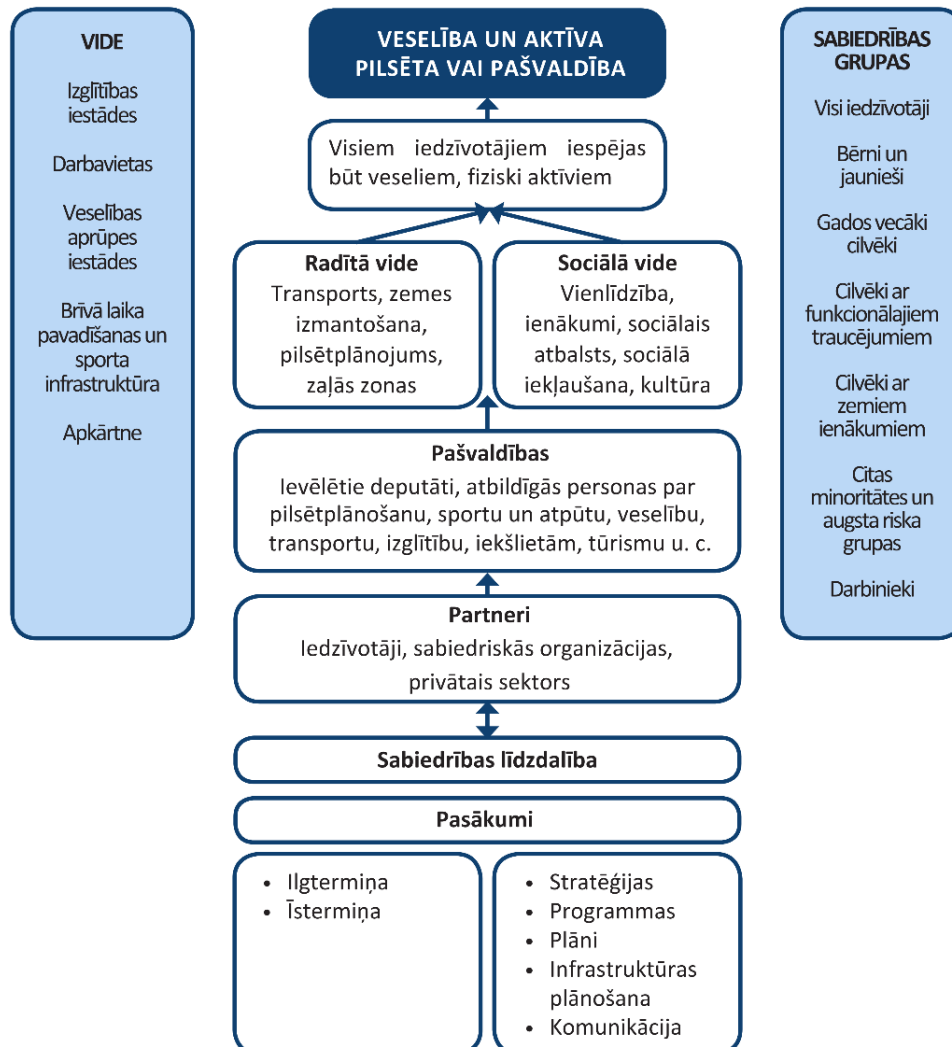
VIDE

Izglītības iestādes

Darbavietas

Veselības aprūpes iestādes

Brīvā laika pavadīšanas un sporta infrastruktūra

Apkārtne

VESELĪBA UN AKTĪVA PILSĒTA VAI PAŠVALDĪBA

Visiem iedzīvotājiem iespējas būt veseliem, fiziski aktīviem

Radītā vide
Transports, zemes izmantošana, pilsētplānojums, zaļās zonas

Sociālā vide
Vienlīdzība, ienākumi, sociālais atbalsts, sociālā iekļaušana, kultūra

Pašvaldības
Ievēlētie deputāti, atbildīgās personas par pilsētplānošanu, sportu un atpūtu, veselību, transportu, izglītību, iekšlietām, tūrismu u. c.

Partneri
Iedzīvotāji, sabiedriskās organizācijas, privātais sektors

Sabiedrības līdzdalība

Pasākumi

• Ilgtermiņa
• Īstermiņa

• Stratēģijas
• Programmas
• Plāni
• Infrastruktūras plānošana
• Komunikācija

SABIEDRĪBAS GRUPAS

Visi iedzīvotāji

Bērni un jaunieši

Gados vecāki cilvēki

Cilvēki ar funkcionālajiem traucējumiem

Cilvēki ar zemiem ienākumiem

Citas minoritātes un augsta riska grupas

Darbinieki